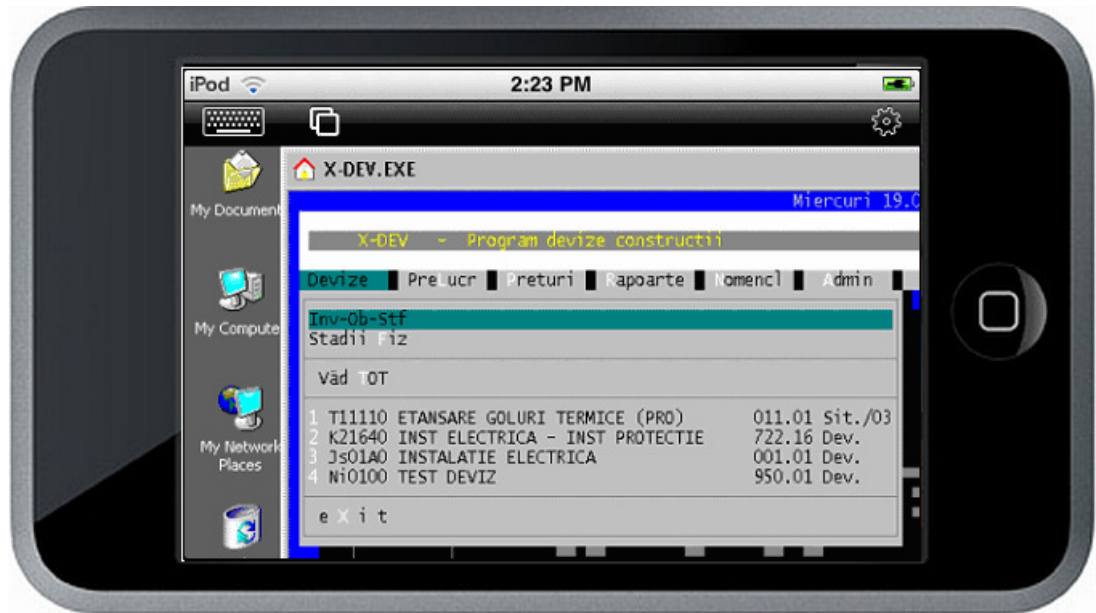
iPod 2:23 PM

My Document

My Compute

My Network Places

X-DEV.EXE

Miercuri 19.0

X-DEV - Program devize constructii

Devize PreLucr Preturi Rapoarte Nomencl Admin

Inv-Ob-Stf
Stadii Fiz

Väd TOT

1 T11110 ETANSARE GOLURI TERMICE (PRO) 011.01 Sit./03
2 K21640 INST ELECTRICA - INST PROTECTIE 722.16 Dev.
3 JsO1A0 INSTALATIE ELECTRICA 001.01 Dev.
4 NiO100 TEST DEVIZ 950.01 Dev.

eXit